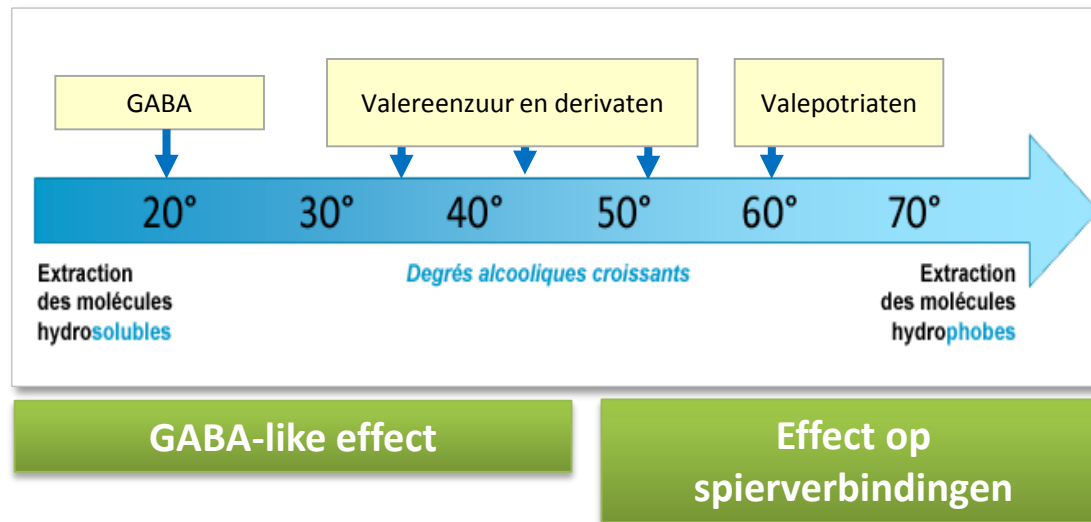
GABA

Valereenzuur en derivaten

Valepotriaten

20° 30° 40° 50° 60° 70°

Extraction des molécules hydrosolubles

Degrés alcooliques croissants

Extraction des molécules hydrophobes

GABA-like effect

Effect op spierverbindingen